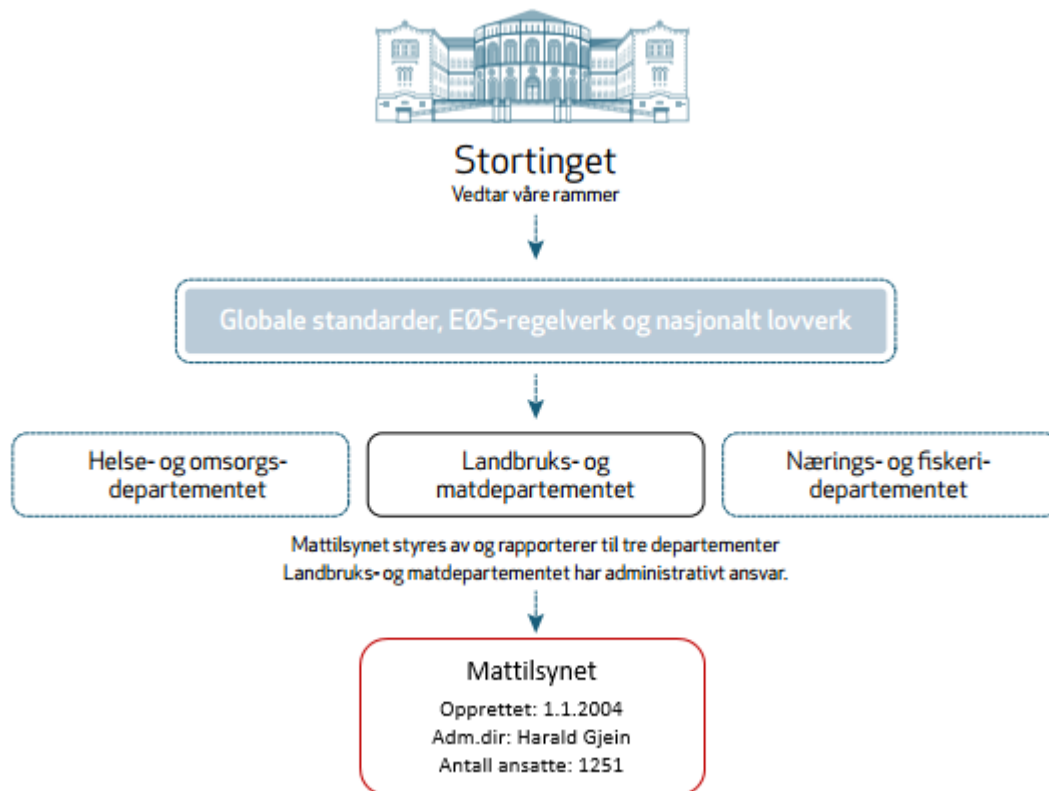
Stortinget
Vedtar våre rammer

Globale standarder, EØS-regelverk og nasjonalt lovverk

Helse- og omsorgsdepartementet

Landbruks- og matdepartementet

Nærings- og fiskeridepartementet

Mattilsynet styres av og rapporterer til tre departementer
Landbruks- og matdepartementet har administrativt ansvar.

Mattilsynet
Opprettet: 1.1.2004
Adm.dir: Harald Gjein
Antall ansatte: 1251